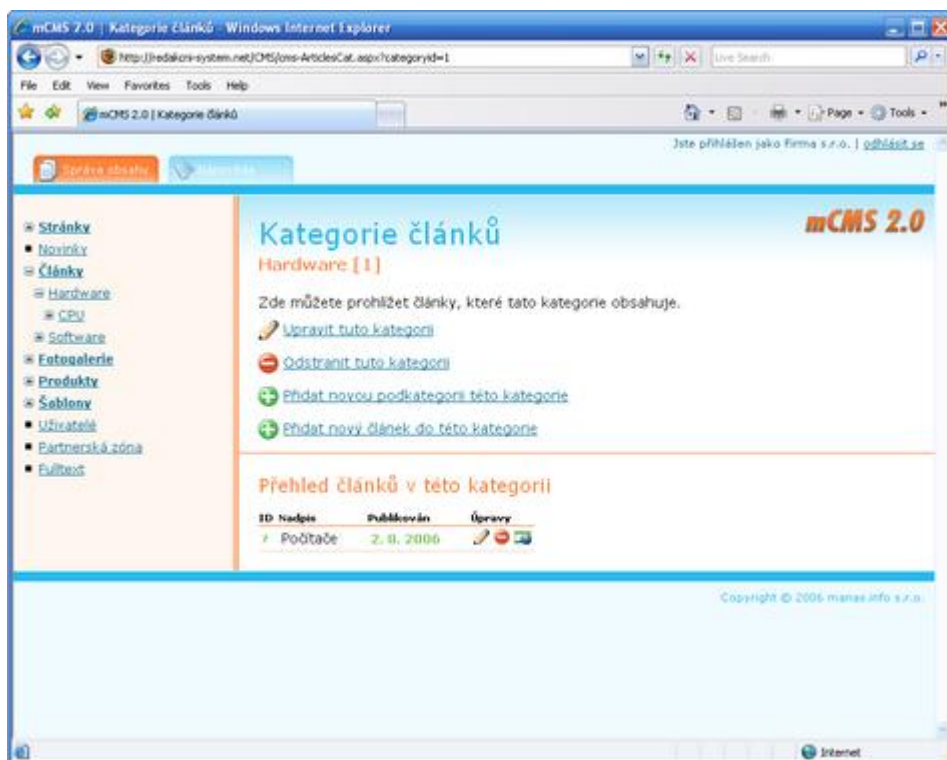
mCMS 2.0 | Kategorie článků - Windows Internet Explorer

http://redakcni-system.net/CMS/cms-ArticlesCat.aspx?categoryid=1

Live Search

File Edit View Favorites Tools Help

mCMS 2.0 | Kategorie článků

Page · Tools ·

Jste přihlášen jako Firma s.r.o. | odhlásit se

Správa obsahu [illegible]

Stránky
Novinky
Články
Hardware
CPU
Software
Fotogalerie
Produkty
Šablony
Uživatelé
Partnerská zóna
Fulltext

Kategorie článků

mCMS 2.0

Hardware [1]

Zde můžete prohlížet články, které tato kategorie obsahuje.

Upravit tuto kategorii

Odstranit tuto kategorii

Přidat novou podkategorii této kategorie

Přidat nový článek do této kategorie

Přehled článků v této kategorii

| ID | Nadpis | Publikován | Úpravy |
|---|---|---|---|
| 7 | Počítače | 2. 8. 2006 | |

Copyright © 2006 manas.info s.r.o.

Internet